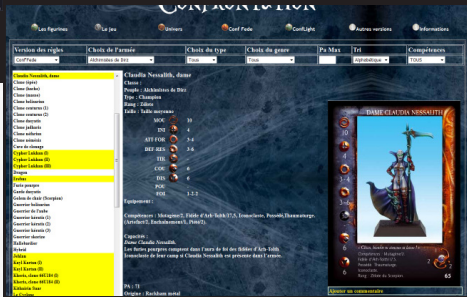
Confrontation

Les figurines | Le jeu | Univers | Conf Fede | ConfLight | Autres versions | Informations

| Version des règles | Choix de l'armée | Choix du type | Choix du genre | Pu Max | Tri | Compétences |
|---|---|---|---|---|---|---|
| ConfFede | Alchimistes de Dirz | Tous | Tous | | Alphabétique | TOUS |

Claudia Nessalith, dame
Clone (tigre)
Clone (hecka)
Clone (masse)
Clone belliaster
Clone cerastes (1)
Clone cerastes (2)
Clone dorcas
Clone jaillasse
Clone noctim
Clone solmier
Clone venerie
Cora de cionage
Cyphor Lokhan (I)
Cyphor Lokhan (II)
Cyphor Lokhan (III)
Dragon
Erelus
Furie pourpre
Garde dorcas
Golem de chair (Scorpion)
Guerrier belliaster
Guerrier de l'aube
Guerrier kératis (1)
Guerrier kératis (2)
Guerrier kératis (3)
Guerrier marchantin
Hallebardier
Hybrid
Jekhne
Kayl Kartan (I)
Kayl Kartan (II)
Kheris, clone 065184 (I)
Kheris, clone 065184 (II)
Kilianin Soar
La Gorgone

Claudia Nessalith, dame
Classe :
Peuple : Alchimistes de Dirz
Type : Champion
Rang : Élite
Taille : Taille moyenne

MOU 10
INI 4
ATT/FOR 3-4
DEF/RES 3-6
TIR
COU 6
DIS 4
POU
PDV 1-2-2

Équipement :

Compétences : Mutagène/2, Fidèle d'Arh-Tolth/17.5, Immolation, Possédé,Thaumaturge, (Artefact/2, Enchantements/1, Pénal/2).

Capacités :
Dame Claudia Nessalith
Les furies pourpres rampent dans l'aura de les fidèles d'Arh-Tolth. Immolation de leur camp si Claudia Nessalith est présente dans l'armée.

PA : 73
Origine : Rackham metal

DAME CLAUDIA NESSALITH

Ajouter un commentaire